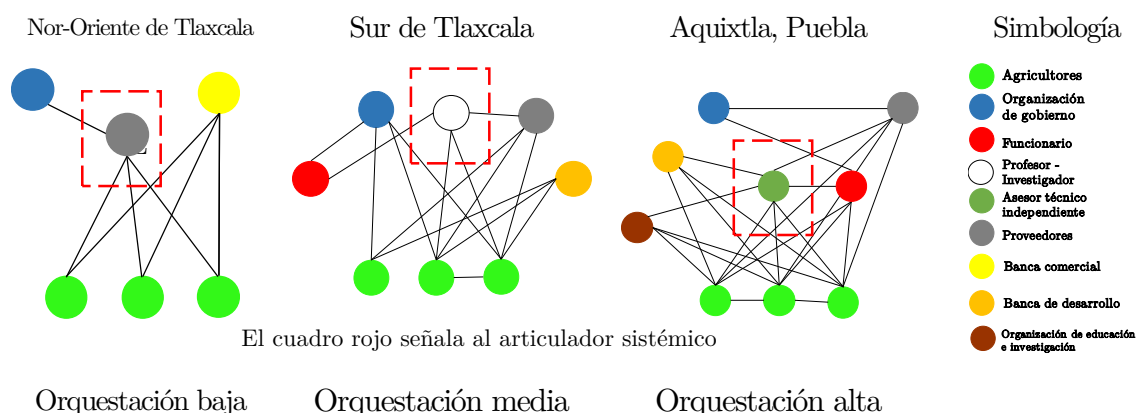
Nor-Oriente de Tlaxcala

Sur de Tlaxcala

Aquixtla, Puebla

Simbología

Agricultores

Organización de gobierno

Funcionario

Profesor - Investigador

Asesor técnico independiente

Proveedores

Banca comercial

Banca de desarrollo

Organización de educación e investigación

El cuadro rojo señala al articulador sistémico

Orquestación baja

Orquestación media

Orquestación alta